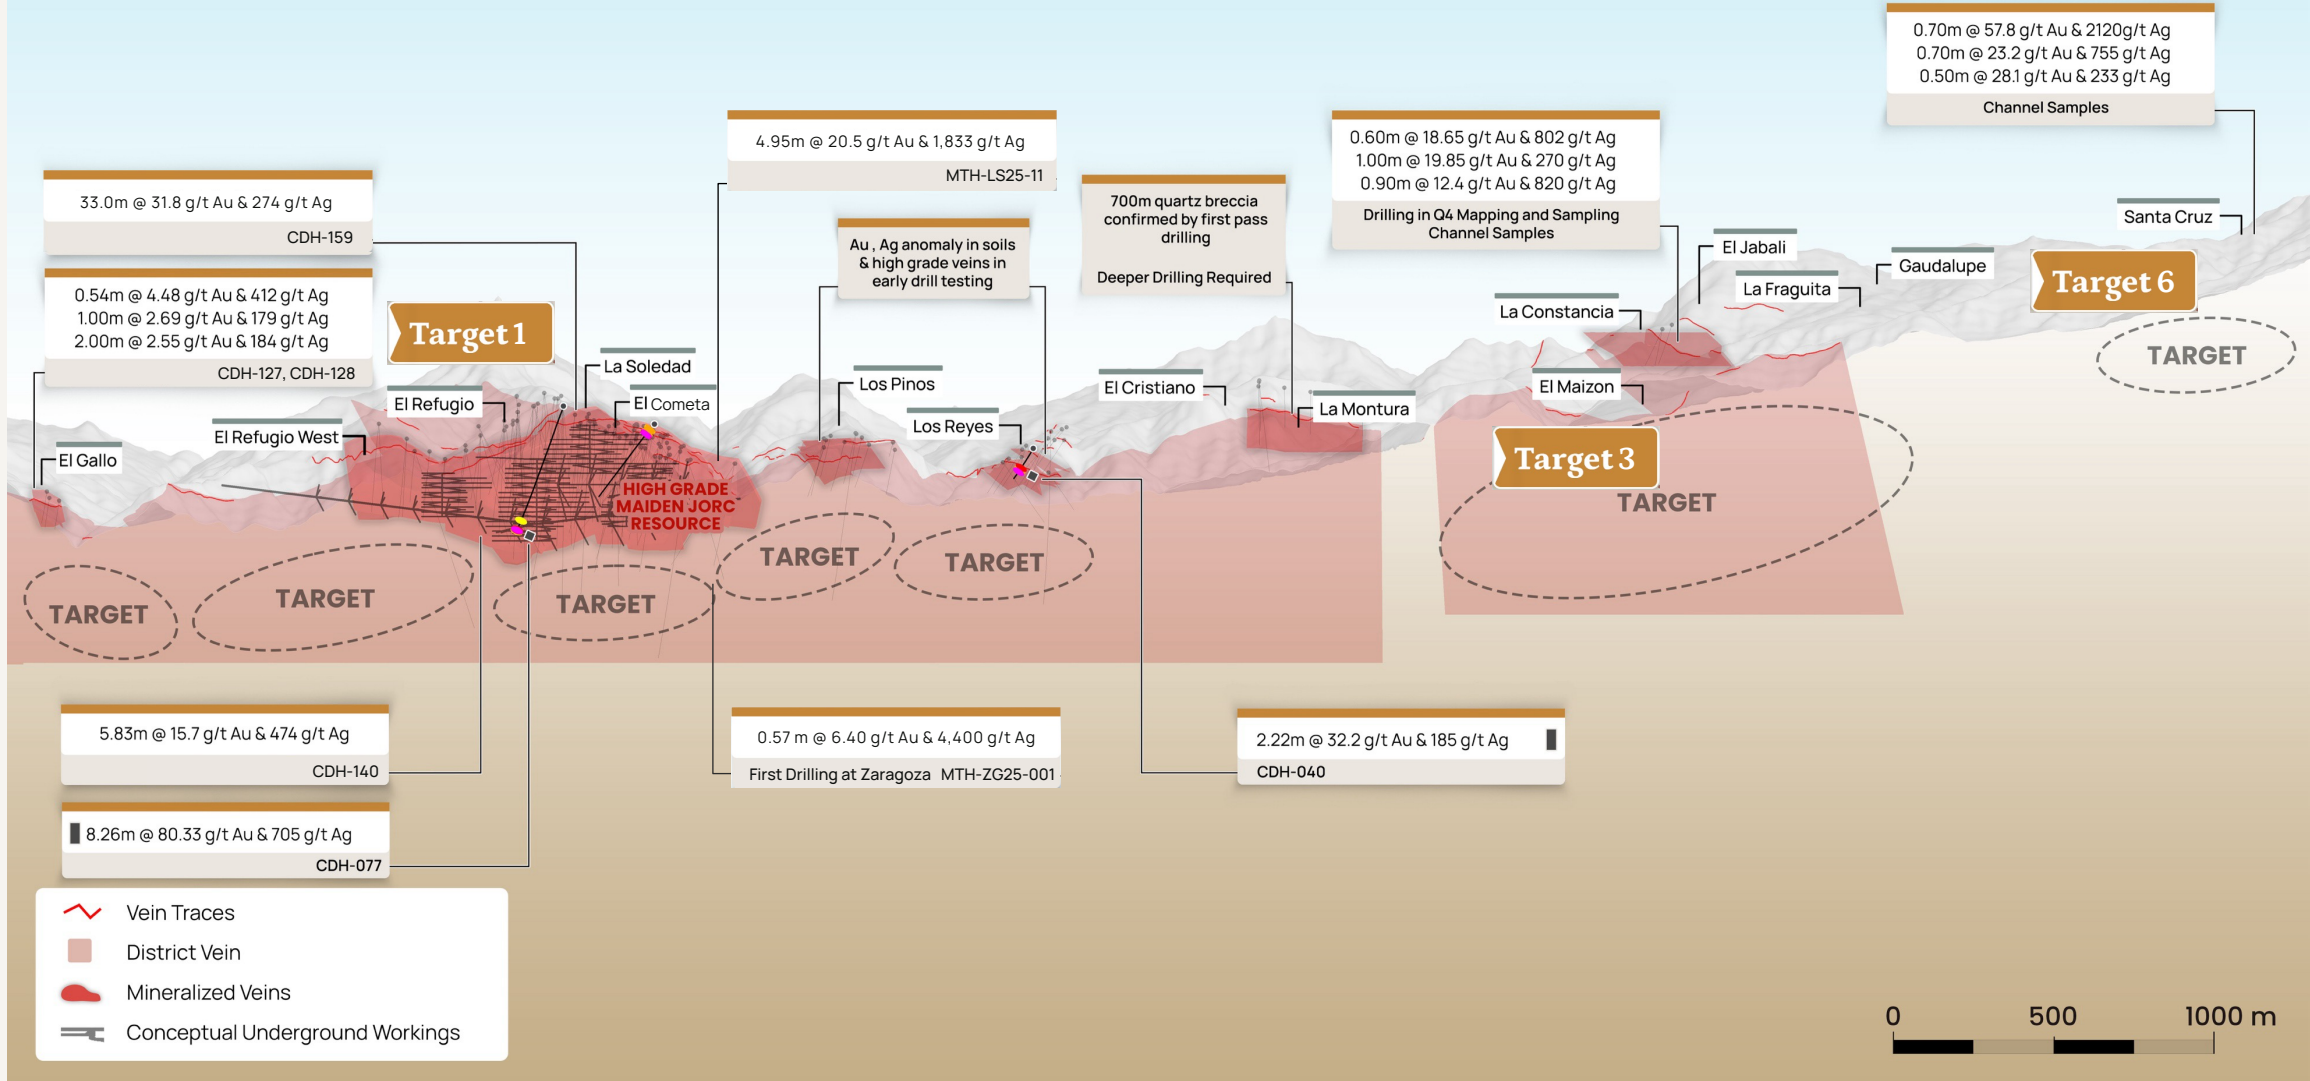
0.70m @ 57.8 g/t Au & 2120g/t Ag
0.70m @ 23.2 g/t Au & 755 g/t Ag
0.50m @ 28.1 g/t Au & 233 g/t Ag
Channel Samples

4.95m @ 20.5 g/t Au & 1,833 g/t Ag
MTH-LS25-11

0.60m @ 18.65 g/t Au & 802 g/t Ag
1.00m @ 19.85 g/t Au & 270 g/t Ag
0.90m @ 12.4 g/t Au & 820 g/t Ag
Drilling in Q4 Mapping and Sampling Channel Samples

33.0m @ 31.8 g/t Au & 274 g/t Ag
CDH-159

700m quartz breccia confirmed by first pass drilling
Deeper Drilling Required

Au , Ag anomaly in soils & high grade veins in early drill testing

0.54m @ 4.48 g/t Au & 412 g/t Ag
1.00m @ 2.69 g/t Au & 179 g/t Ag
2.00m @ 2.55 g/t Au & 184 g/t Ag
CDH-127, CDH-128

Target 1
Target 6
Target 3

Santa Cruz
El Jabali
Gaudalupe
La Fraguita
La Constancia
TARGET
La Soledad
El Cometa
El Refugio
El Refugio West
El Gallo
Los Pinos
Los Reyes
El Cristiano
La Montura
El Maizon
HIGH GRADE MAIDEN JORC RESOURCE
TARGET
TARGET
TARGET
TARGET
TARGET
TARGET

5.83m @ 15.7 g/t Au & 474 g/t Ag
CDH-140

0.57 m @ 6.40 g/t Au & 4,400 g/t Ag
First Drilling at Zaragoza MTH-ZG25-001

2.22m @ 32.2 g/t Au & 185 g/t Ag
CDH-040

8.26m @ 80.33 g/t Au & 705 g/t Ag
CDH-077

Vein Traces
District Vein
Mineralized Veins
Conceptual Underground Workings

0 500 1000 m